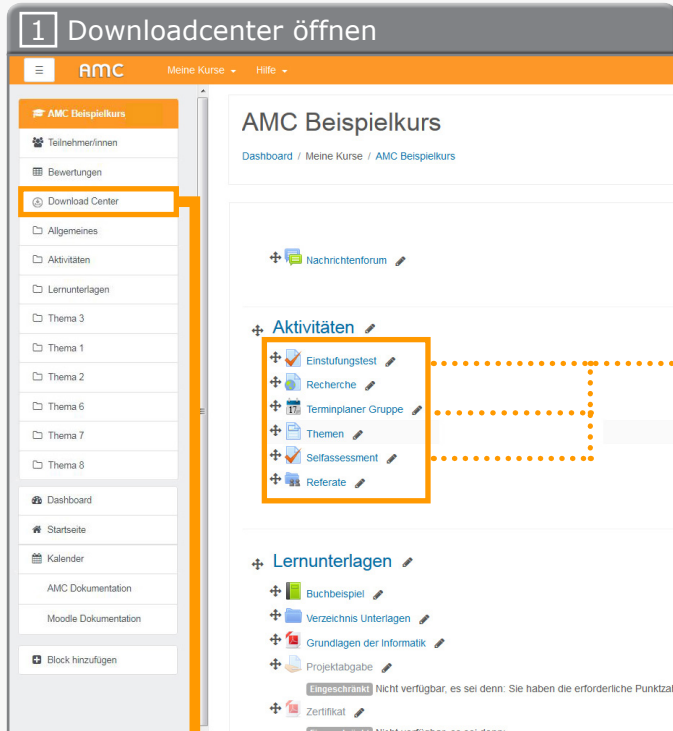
1 Downloadcenter öffnen

AMC Meine Kurse Hilfe

AMC Beispielkurs
Teilnehmer/innen
Bewertungen
Download Center
Allgemeines
Aktivitäten
Lernunterlagen
Thema 3
Thema 1
Thema 2
Thema 6
Thema 7
Thema 8

Dashboard
Startseite
Kalender
AMC Dokumentation
Moodle Dokumentation

Block hinzufügen

AMC Beispielkurs
Dashboard / Meine Kurse / AMC Beispielkurs

Nachrichtenforum

Aktivitäten
Einstufungstest
Recherche
Terminplaner Gruppe
Themen
Selfassessment
Referate

Lernunterlagen
Buchbeispiel
Verzeichnis Unterlagen
Grundlagen der Informatik
Projektabgabe
Eingeschränkt Nicht verfügbar, es sei denn: Sie haben die erforderliche Punktza
Zertifikat
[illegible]